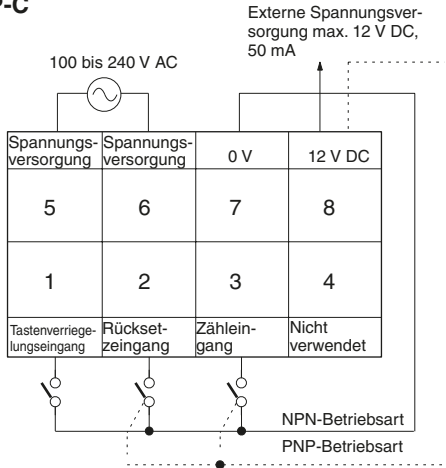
-C

Externe Spannungsversorgung max. 12 V DC, 50 mA

100 bis 240 V AC

| Spannungsversorgung | Spannungsversorgung | 0 V | 12 V DC |
|---|---|---|---|
| 5 | 6 | 7 | 8 |
| 1 | 2 | 3 | 4 |
| Tastenverriegelungseingang | Rücksetzeingang | Zähleingang | Nicht verwendet |

NPN-Betriebsart

PNP-Betriebsart